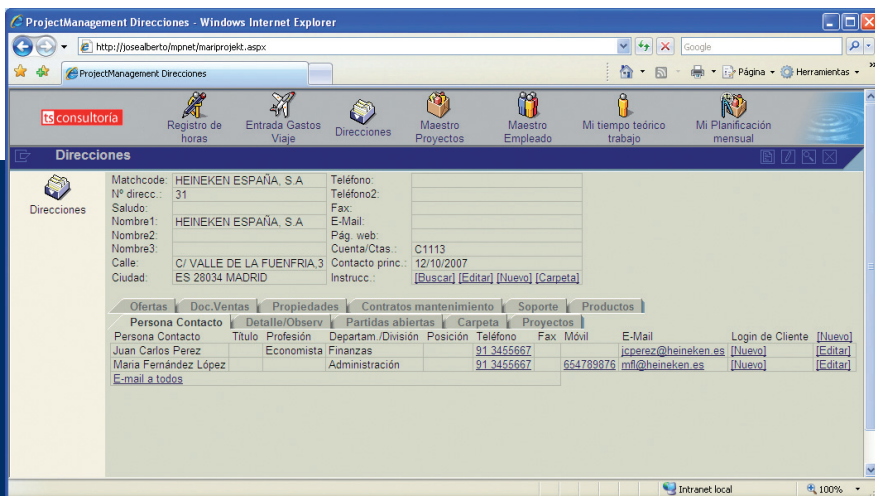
ProjectManagement Direcciones - Windows Internet Explorer

http://josealberto/mpnet/mariprojekt.aspx

Google

ProjectManagement Direcciones

Página ▾ Herramientas ▾

ts consultoría

Registro de horas | Entrada Gastos Viaje | Direcciones | Maestro Proyectos | Maestro Empleado | Mi tiempo teórico trabajo | Mi Planificación mensual

Direcciones

Direcciones

| | | | |
|---|---|---|---|
| Matchcode: | HEINEKEN ESPAÑA, S.A | Teléfono: | |
| Nº direcc.: | 31 | Teléfono2: | |
| Saludo: | | Fax: | |
| Nombre1: | HEINEKEN ESPAÑA, S.A | E-Mail: | |
| Nombre2: | | Pág. web: | |
| Nombre3: | | Cuenta/Ctas.: | C1113 |
| Calle: | C/ VALLE DE LA FUENFRIA,3 | Contacto princ.: | 12/10/2007 |
| Ciudad: | ES 28034 MADRID | Instrucc.: | [Buscar] [Editar] [Nuevo] [Carpeta] |

Ofertas | Doc.Ventas | Propiedades | Contratos mantenimiento | Soporte | Productos
Persona Contacto | Detalle/Observ | Partidas abiertas | Carpeta | Proyectos

| Persona Contacto | Título | Profesión | Departam./División | Posición | Teléfono | Fax | Móvil | E-Mail | Login de Cliente | [Nuevo] |
|---|---|---|---|---|---|---|---|---|---|---|
| Juan Carlos Perez | | Economista | Finanzas | | 91 3455667 | | | jcperez@heineken.es | [Nuevo] | [Editar] |
| Maria Fernández López | | | Administración | | 91 3455667 | | 654789876 | mfl@heineken.es | [Nuevo] | [Editar] |

E-mail a todos

Intranet local

100%